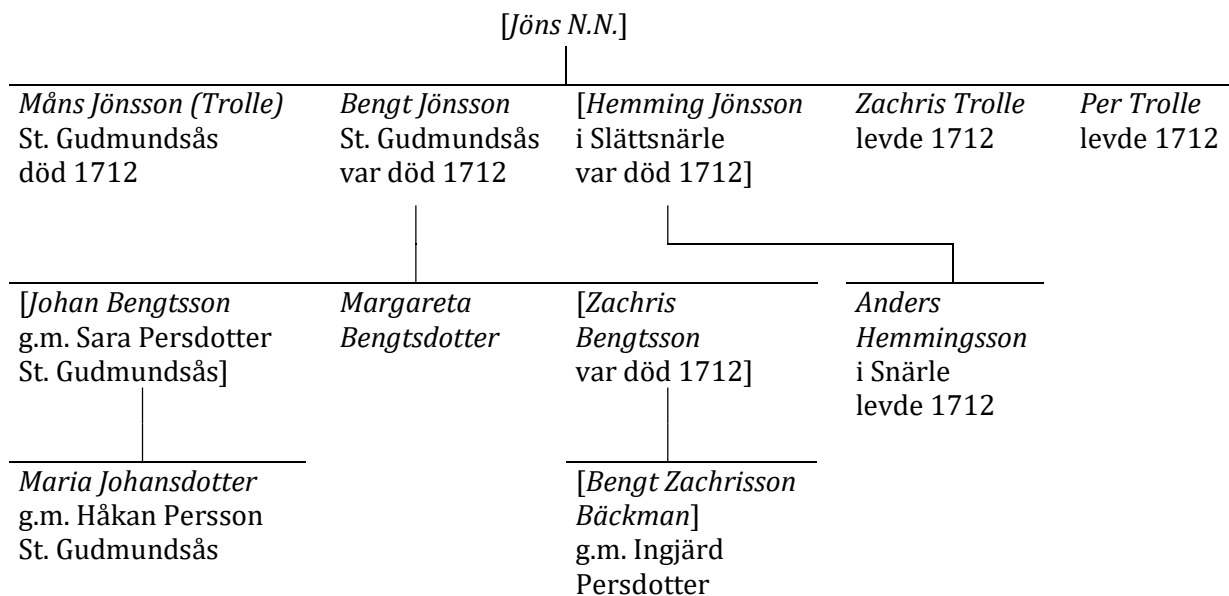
[Jöns N.N.]

Måns Jönsson (Trolle)
St. Gudmundsås
död 1712

Bengt Jönsson
St. Gudmundsås
var död 1712

[Hemming Jönsson
i Slättsnärle
var död 1712]

Zachris Trolle
levde 1712

Per Trolle
levde 1712

[Johan Bengtsson
g.m. Sara Persdotter
St. Gudmundsås]

Margareta
Bengtsdotter

[Zachris
Bengtsson
var död 1712]

Anders
Hemmingsson
i Snärle
levde 1712

Maria Johansdotter
g.m. Håkan Persson
St. Gudmundsås

[Bengt Zachrisson
Bäckman]
g.m. Ingjärd
Persdotter